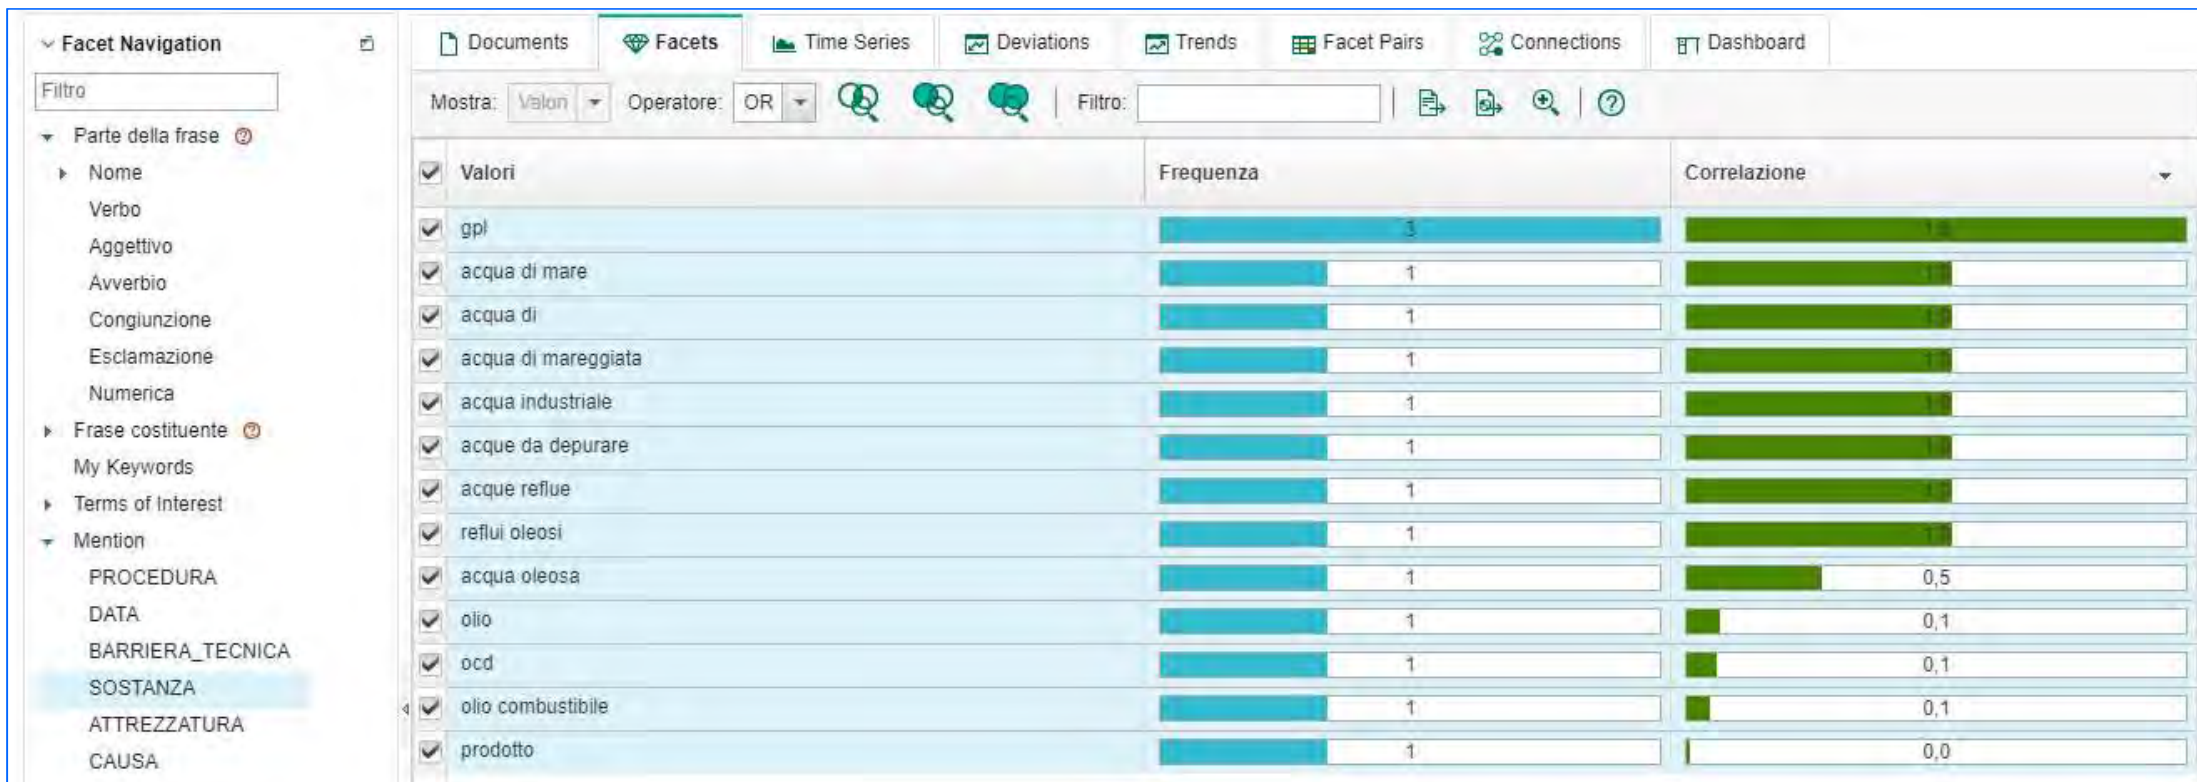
Facet Navigation

Filtro

Parte della frase
Nome
Verbo
Aggettivo
Avverbio
Congiunzione
Esclamazione
Numerica
Frase costituente
My Keywords
Terms of Interest
Mention
PROCEDURA
DATA
BARRIERA_TECNICA
SOSTANZA
ATTREZZATURA
CAUSA

Documents | Facets | Time Series | Deviations | Trends | Facet Pairs | Connections | Dashboard

Mostra: Valori Operatore: OR Filtro:

| Valori | Frequenza | Correlazione |
|---|---|---|
| gpl | 3 | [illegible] |
| acqua di mare | 1 | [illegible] |
| acqua di | 1 | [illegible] |
| acqua di mareggiata | 1 | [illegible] |
| acqua industriale | 1 | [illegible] |
| acque da depurare | 1 | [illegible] |
| acque reflue | 1 | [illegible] |
| reflui oleosi | 1 | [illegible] |
| acqua oleosa | 1 | 0,5 |
| olio | 1 | 0,1 |
| ocd | 1 | 0,1 |
| olio combustibile | 1 | 0,1 |
| prodotto | 1 | 0,0 |